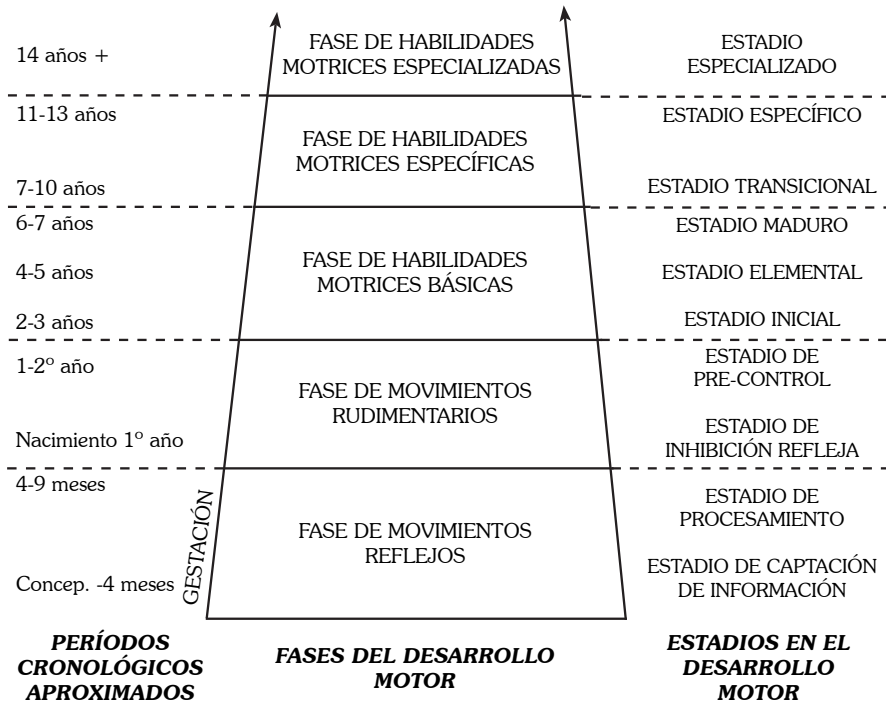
14 años +

FASE DE HABILIDADES MOTRICES ESPECIALIZADAS

ESTADIO ESPECIALIZADO

11-13 años

FASE DE HABILIDADES MOTRICES ESPECÍFICAS

ESTADIO ESPECÍFICO

7-10 años

ESTADIO TRANSICIONAL

6-7 años

ESTADIO MADURO

4-5 años

FASE DE HABILIDADES MOTRICES BÁSICAS

ESTADIO ELEMENTAL

2-3 años

ESTADIO INICIAL

1-2º año

ESTADIO DE PRE-CONTROL

FASE DE MOVIMIENTOS RUDIMENTARIOS

Nacimiento 1º año

ESTADIO DE INHIBICIÓN REFLEJA

4-9 meses

GESTACIÓN

ESTADIO DE PROCESAMIENTO

FASE DE MOVIMIENTOS REFLEJOS

Concep. -4 meses

ESTADIO DE CAPTACIÓN DE INFORMACIÓN

PERÍODOS CRONOLÓGICOS APROXIMADOS

FASES DEL DESARROLLO MOTOR

ESTADIOS EN EL DESARROLLO MOTOR